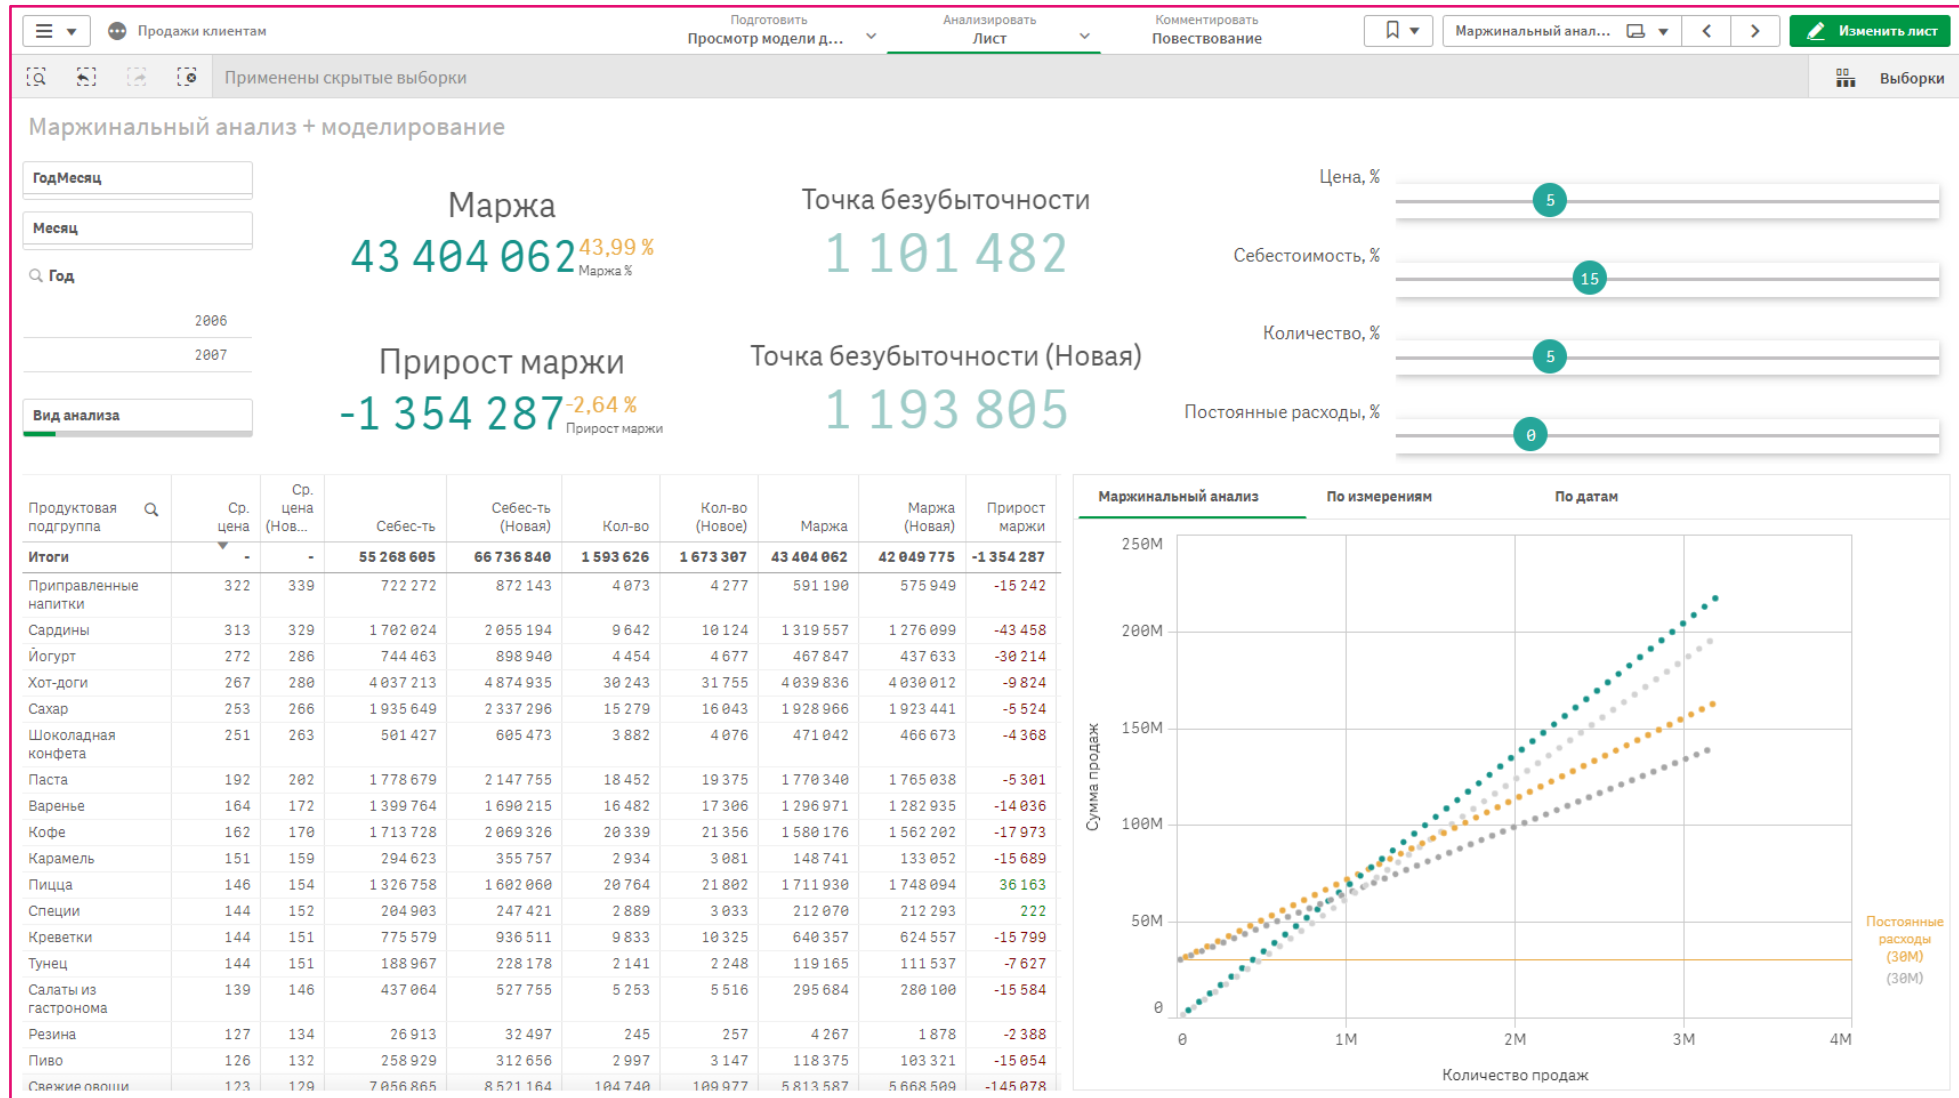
Продажи клиентам

Подготовить
Просмотр модели д...

Анализировать
Лист

Комментировать
Повествование

Маржинальный анал...

Изменить лист

Применены скрытые выборки

Выборки

Маржинальный анализ + моделирование

ГодМесяц

Месяц

Год

2006

2007

Вид анализа

Маржа
43 404 062 43,99 %
Маржа %

Точка безубыточности
1 101 482

Прирост маржи
-1 354 287 -2,64 %
Прирост маржи

Точка безубыточности (Новая)
1 193 805

Цена, %
5

Себестоимость, %
15

Количество, %
5

Постоянные расходы, %
0

| Продуктовая подгруппа | Ср. цена | Ср. цена (Нов... | Себес-ть | Себес-ть (Новая) | Кол-во | Кол-во (Новое) | Маржа | Маржа (Новая) | Прирост маржи |
|---|---|---|---|---|---|---|---|---|---|
| Итоги | - | - | 55 268 605 | 66 736 840 | 1 593 626 | 1 673 307 | 43 404 062 | 42 049 775 | -1 354 287 |
| Приправленные напитки | 322 | 339 | 722 272 | 872 143 | 4 073 | 4 277 | 591 190 | 575 949 | -15 242 |
| Сардины | 313 | 329 | 1 702 024 | 2 055 194 | 9 642 | 10 124 | 1 319 557 | 1 276 099 | -43 458 |
| Йогурт | 272 | 286 | 744 463 | 898 940 | 4 454 | 4 677 | 467 847 | 437 633 | -30 214 |
| Хот-доги | 267 | 280 | 4 037 213 | 4 874 935 | 30 243 | 31 755 | 4 039 836 | 4 030 012 | -9 824 |
| Сахар | 253 | 266 | 1 935 649 | 2 337 296 | 15 279 | 16 043 | 1 928 966 | 1 923 441 | -5 524 |
| Шоколадная конфета | 251 | 263 | 501 427 | 605 473 | 3 882 | 4 076 | 471 042 | 466 673 | -4 368 |
| Паста | 192 | 202 | 1 778 679 | 2 147 755 | 18 452 | 19 375 | 1 770 340 | 1 765 038 | -5 301 |
| Варенье | 164 | 172 | 1 399 764 | 1 690 215 | 16 482 | 17 306 | 1 296 971 | 1 282 935 | -14 036 |
| Кофе | 162 | 170 | 1 713 728 | 2 069 326 | 20 339 | 21 356 | 1 580 176 | 1 562 202 | -17 973 |
| Карамель | 151 | 159 | 294 623 | 355 757 | 2 934 | 3 081 | 148 741 | 133 052 | -15 689 |
| Пицца | 146 | 154 | 1 326 758 | 1 602 060 | 20 764 | 21 802 | 1 711 930 | 1 748 094 | 36 163 |
| Специи | 144 | 152 | 204 903 | 247 421 | 2 889 | 3 033 | 212 070 | 212 293 | 222 |
| Креветки | 144 | 151 | 775 579 | 936 511 | 9 833 | 10 325 | 640 357 | 624 557 | -15 799 |
| Тунец | 144 | 151 | 188 967 | 228 178 | 2 141 | 2 248 | 119 165 | 111 537 | -7 627 |
| Салаты из гастронома | 139 | 146 | 437 064 | 527 755 | 5 253 | 5 516 | 295 684 | 280 100 | -15 584 |
| Резина | 127 | 134 | 26 913 | 32 497 | 245 | 257 | 4 267 | 1 878 | -2 388 |
| Пиво | 126 | 132 | 258 929 | 312 656 | 2 997 | 3 147 | 118 375 | 103 321 | -15 054 |
| Свежие овощи | 123 | 129 | 7 056 865 | 8 521 164 | 104 740 | 109 977 | 5 813 587 | 5 668 509 | -145 078 |

Маржинальный анализ
По измерениям
По датам

250M
200M
150M
100M
50M
0
Сумма продаж
0
1M
2M
3M
4M
Количество продаж
Постоянные расходы (30M)
(30M)